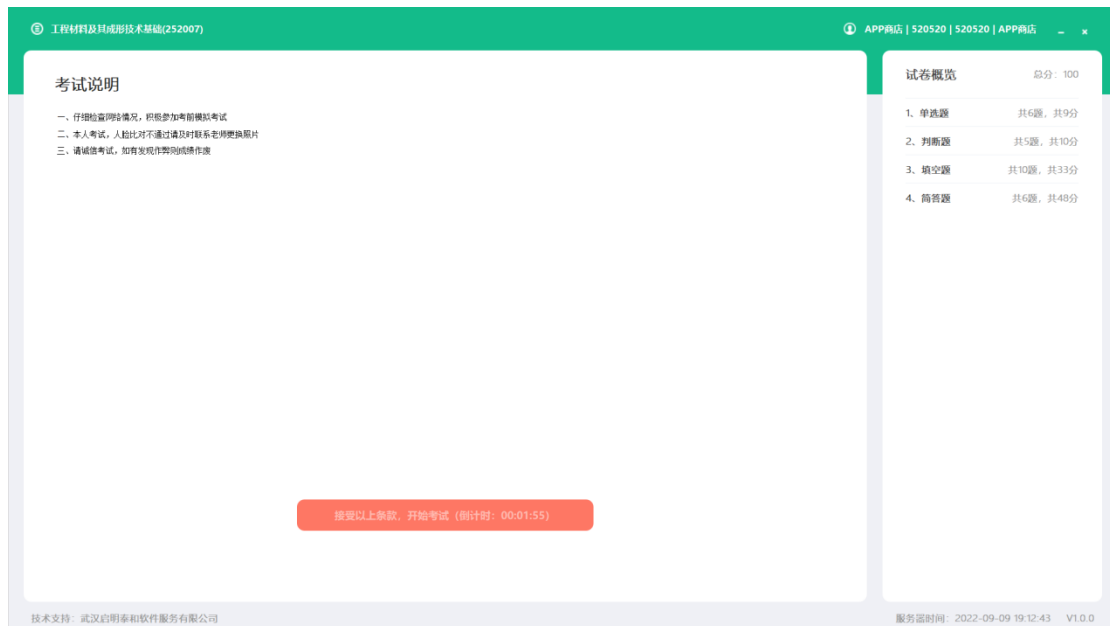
工程材料及其成形技术基础(252007)

APP商店 | 520520 | 520520 | APP商店

考试说明

一、仔细检查网络情况，积极参加考前模拟考试
二、本人考试，人脸比对不通过请及时联系老师更换照片
三、请诚信考试，如有发现作弊则成绩作废

接受以上条款，开始考试（倒计时：00:01:55）

试卷概览

总分：100

1、单选题 共6题，共9分
2、判断题 共5题，共10分
3、填空题 共10题，共33分
4、简答题 共6题，共48分

技术支持：武汉启明泰和软件服务有限公司

服务器时间：2022-09-09 19:12:43 V1.0.0